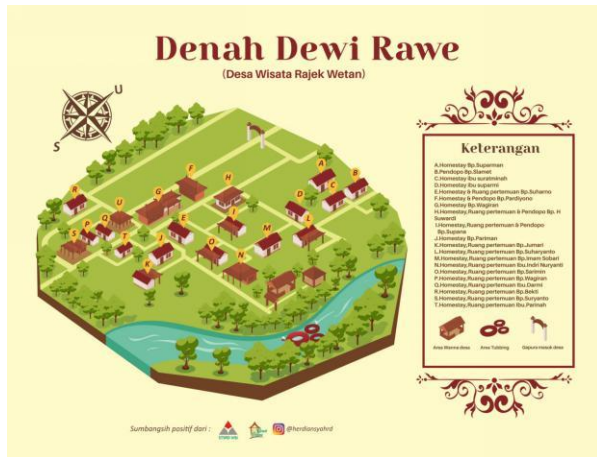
Denah Dewi Rawe
(Desa Wisata Rajek Wetan)

U
S

A B C D E F G H I J K L M N O P Q R S T U

Keterangan
A.Homestay Bp.Superman
B.Pendopo Bp.Slamet
C.Homestay Ibu suratminah
D.Homestay Ibu suparmi
E.Homestay & Ruang pertemuan Bp.Suharno
F.Homestay & Pendopo Bp.Pardiyono
G.Homestay Bp.Wagiran
H.Homestay,Ruang pertemuan & Pendopo Bp. H Suwardi
I.Homestay,Ruang pertemuan & Pendopo Bp.Supeno
J.Homestay Bp.Periman
K.Homestay,Ruang pertemuan Bp.Jumari
L.Homestay,Ruang pertemuan Bp.Suharyanto
M.Homestay,Ruang pertemuan Bp.Imam Sobari
N.Homestay,Ruang pertemuan Ibu.Indri Nuryanti
O.Homestay,Ruang pertemuan Bp.Sarimin
P.Homestay,Ruang pertemuan Bp.Wagiran
Q.Homestay,Ruang pertemuan Ibu.Darmi
R.Homestay,Ruang pertemuan Bp.Bekti
S.Homestay,Ruang pertemuan Bp.Suryanto
T.Homestay,Ruang pertemuan Ibu.Parinah

Area Wanna Awa   Area Tubbing   Gapura Masuk Area

Sumbangsih positif dari : @herdiansyahrd